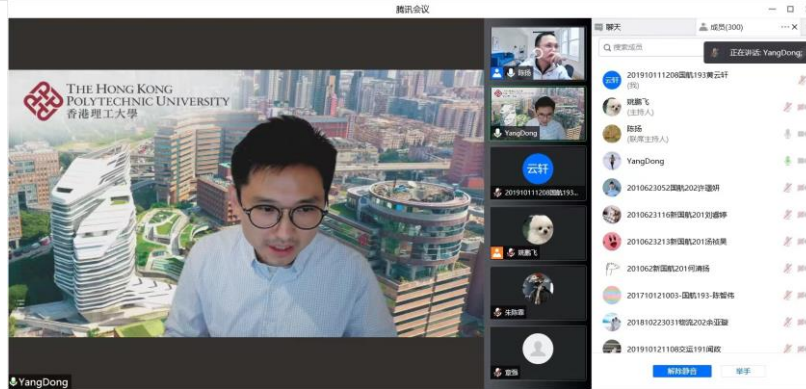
腾讯会议

THE HONG KONG POLYTECHNIC UNIVERSITY
香港理工大學

YangDong

陈扬

YangDong

云轩
2019101112081国航...

姚鹏飞

朱振鑫

宣扬

聊天

成员(300)

搜索成员

正在讲话: YangDong;

云轩
201910111208国航193黄云轩
(我)

姚鹏飞
(主持人)

陈扬
(联席主持人)

YangDong

2010623052国航202许璐妍

2010623116新国航201刘嘉铧

2010623213新国航201汤祯果

201062新国航201何清扬

201710121003-国航193-陈誓伟

201810223031物流202余亚黎

201910121108交运191阎政

解除静音

举手